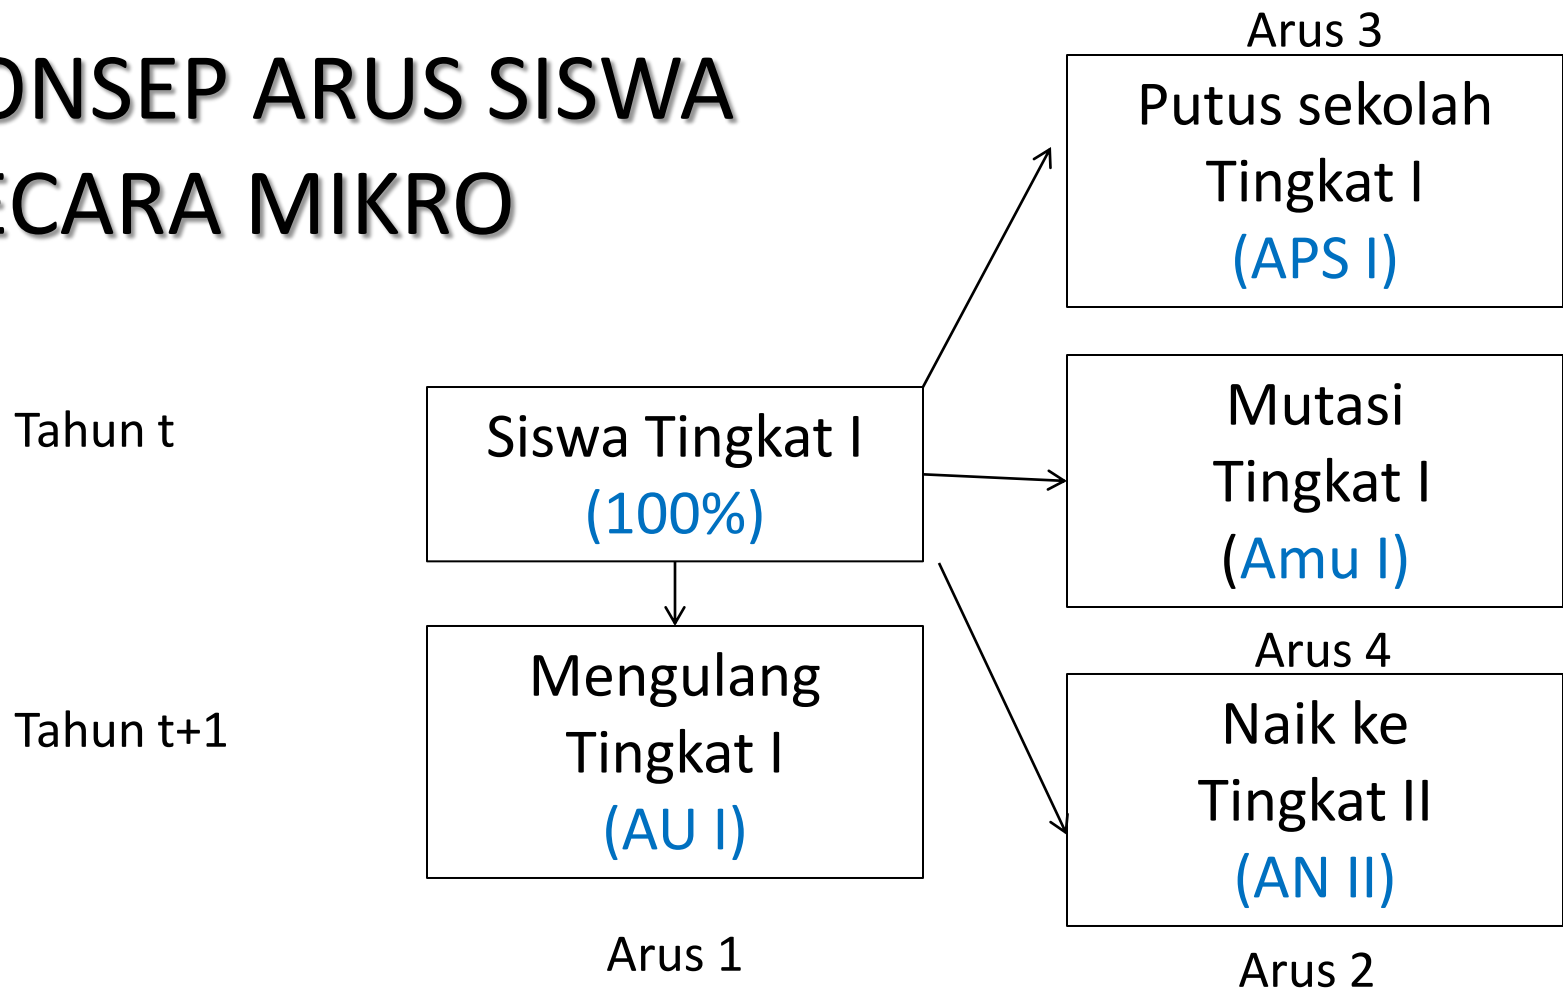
ONSEP ARUS SISWA
ECARA MIKRO

Arus 3

Putus sekolah Tingkat I (APS I)

Tahun t

Siswa Tingkat I (100%)

Mutasi Tingkat I (Amu I)

Arus 4

Tahun t+1

Mengulang Tingkat I (AU I)

Naik ke Tingkat II (AN II)

Arus 1

Arus 2